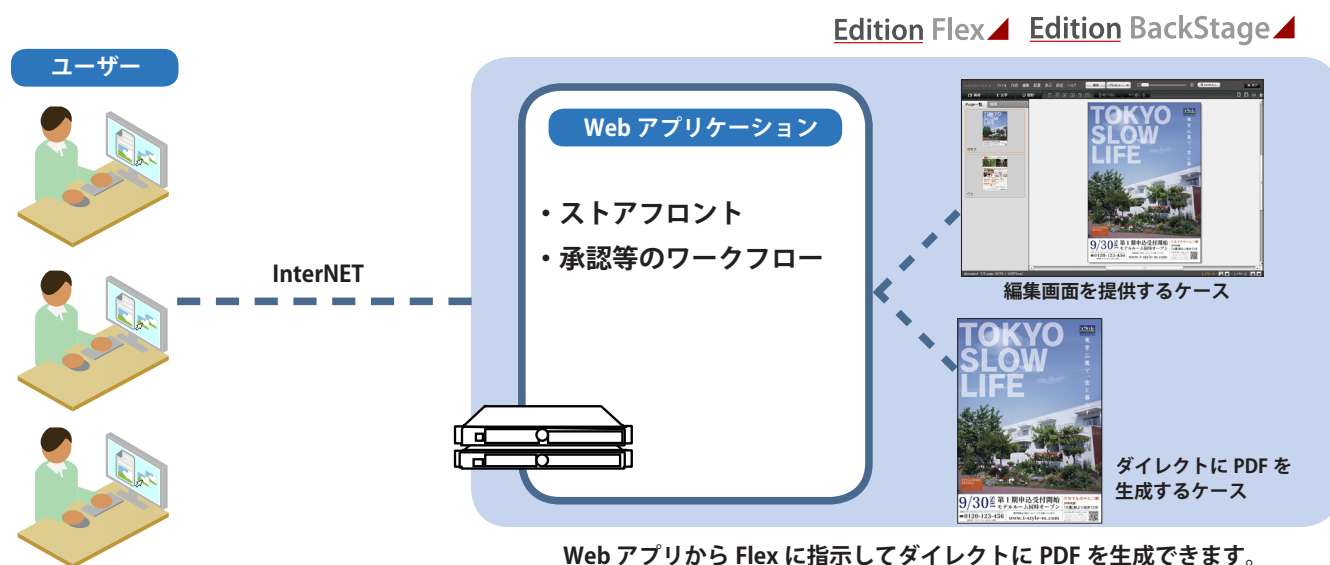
Edition Flex Edition BackStage

ユーザー

InterNET

Web アプリケーション

・ストアフロント
・承認等のワークフロー

TOKYO SLOW LIFE

9/30 第1期申込受付開始 モデルルーム同時オープン

0120-123-456

編集画面を提供するケース

TOKYO SLOW LIFE

9/30 第1期申込受付開始 モデルルーム同時オープン

0120-123-456

ダイレクトに PDF を生成するケース

Web アプリから Flex に指示してダイレクトに PDF を生成できます。